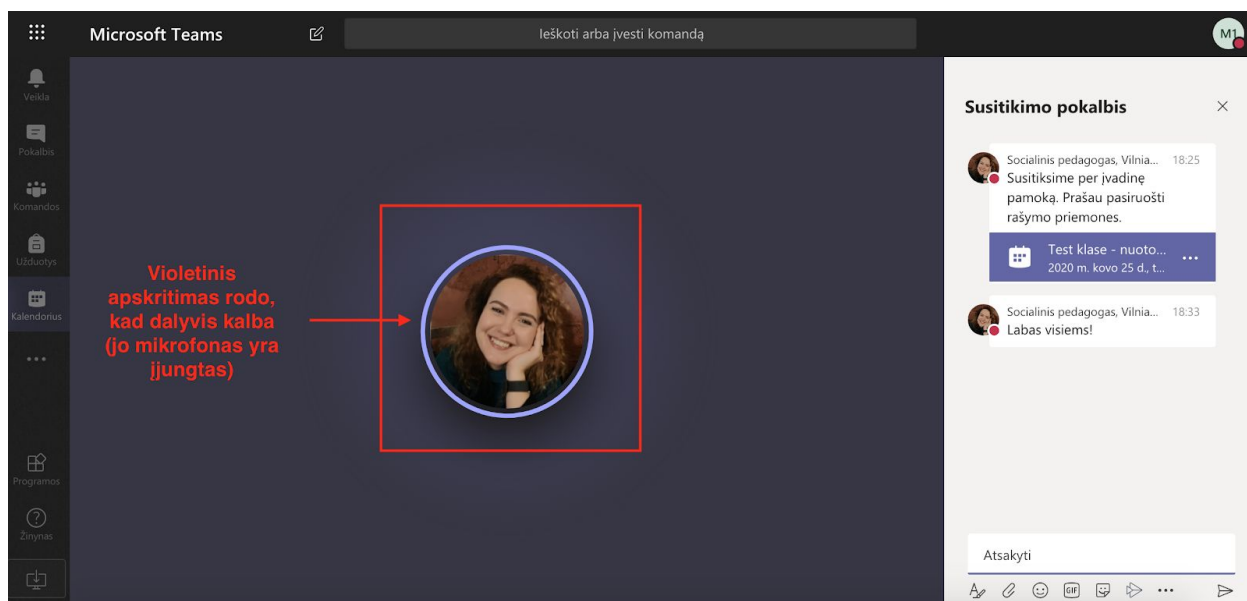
Microsoft Teams

Ieškoti arba įvesti komandą

M1

Veikla

Pokalbis

Komandos

Užduotys

Kalendorius

...

Programos

Žinynas

Violetinis apskritimas rodo, kad dalyvis kalba (jo mikrofonas yra įjungtas)

Susitikimo pokalbis

Socialinis pedagogas, Vilnia... 18:25
Susitiksime per įvadinę pamoką. Prašau pasiruošti rašymo priemones.

Test klase - nuoto...
2020 m. kovo 25 d., t...

...

Socialinis pedagogas, Vilnia... 18:33
Labas visiems!

Atsakyti

GIF

...